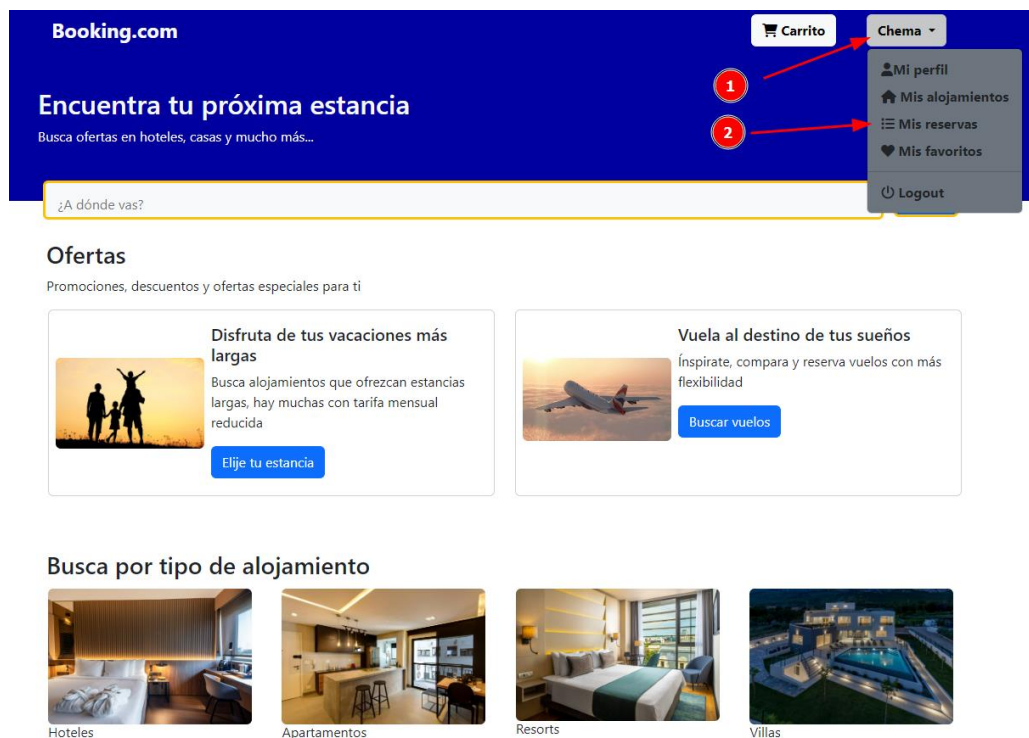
Booking.com

Carrito

Chema

Mi perfil

Mis alojamientos

Mis reservas

Mis favoritos

Logout

1

2

Encuentra tu próxima estancia

Busca ofertas en hoteles, casas y mucho más...

¿A dónde vas?

Ofertas

Promociones, descuentos y ofertas especiales para ti

Disfruta de tus vacaciones más largas

Busca alojamientos que ofrezcan estancias largas, hay muchas con tarifa mensual reducida

Elije tu estancia

Vuela al destino de tus sueños

Inspírate, compara y reserva vuelos con más flexibilidad

Buscar vuelos

Busca por tipo de alojamiento

Hoteles

Apartamentos

Resorts

Villas